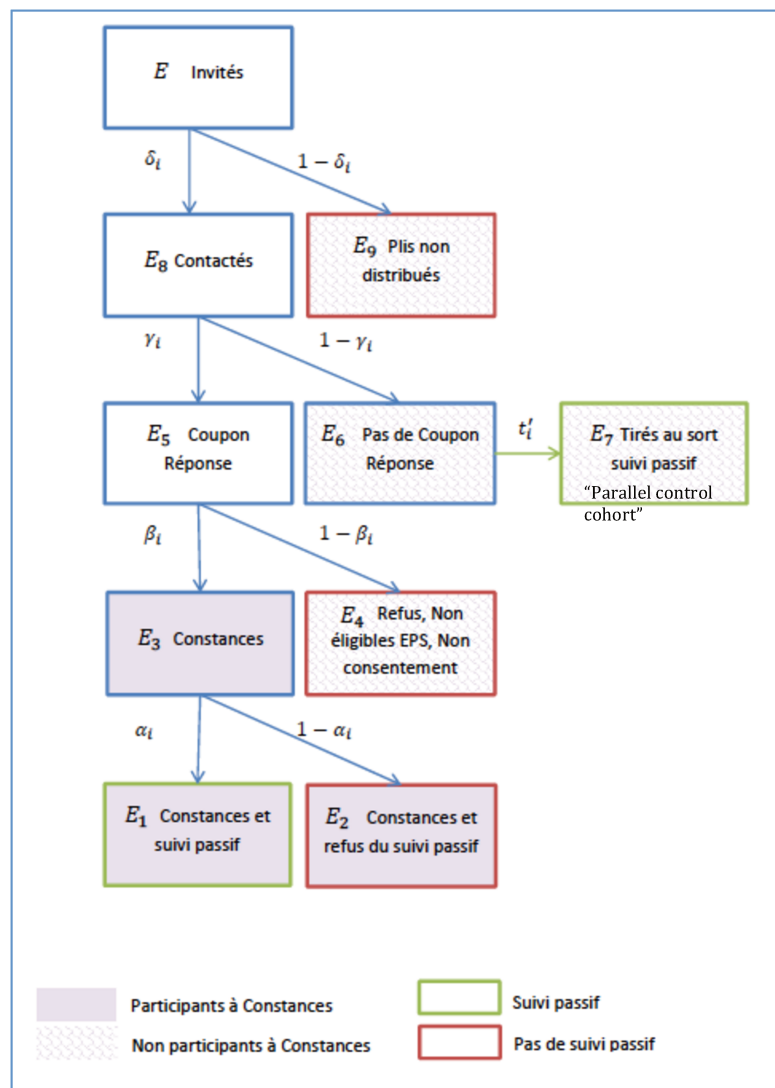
$E$ Invités

$\delta_i$

$1 - \delta_i$

$E_8$ Contactés

$E_9$ Plis non distribués

$\gamma_i$

$1 - \gamma_i$

$E_5$ Coupon Réponse

$E_6$ Pas de Coupon Réponse

$t_i'$

$E_7$ Tirés au sort suivi passif

"Parallel control cohort"

$\beta_i$

$1 - \beta_i$

$E_3$ Constances

$E_4$ Refus, Non éligibles EPS, Non consentement

$\alpha_i$

$1 - \alpha_i$

$E_1$ Constances et suivi passif

$E_2$ Constances et refus du suivi passif

Participants à Constances

Non participants à Constances

Suivi passif

Pas de suivi passif